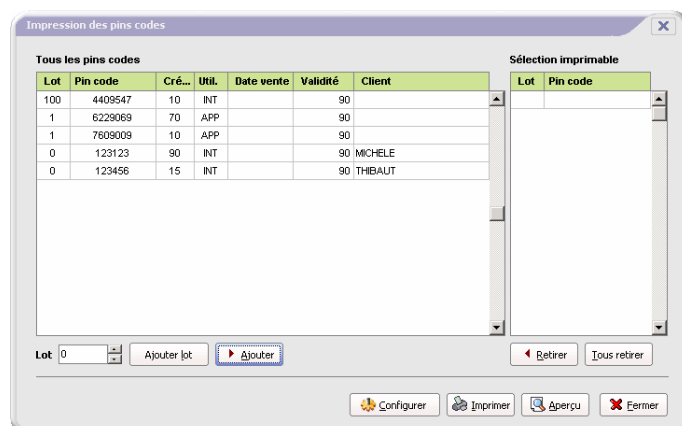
Impression des pins codes

Tous les pins codes

| Lot | Pin code | Cré... | Util. | Date vente | Validité | Client |
|---|---|---|---|---|---|---|
| 100 | 4409547 | 10 | INT | | 90 | |
| 1 | 6229069 | 70 | APP | | 90 | |
| 1 | 7609009 | 10 | APP | | 90 | |
| 0 | 123123 | 90 | INT | | 90 | MICHELE |
| 0 | 123456 | 15 | INT | | 90 | THIBAUT |

Sélection imprimable

| Lot | Pin code |
|---|---|

Lot 0 Ajouter lot Ajouter

Retirer Tous retirer

Configurer Imprimer Aperçu Fermer